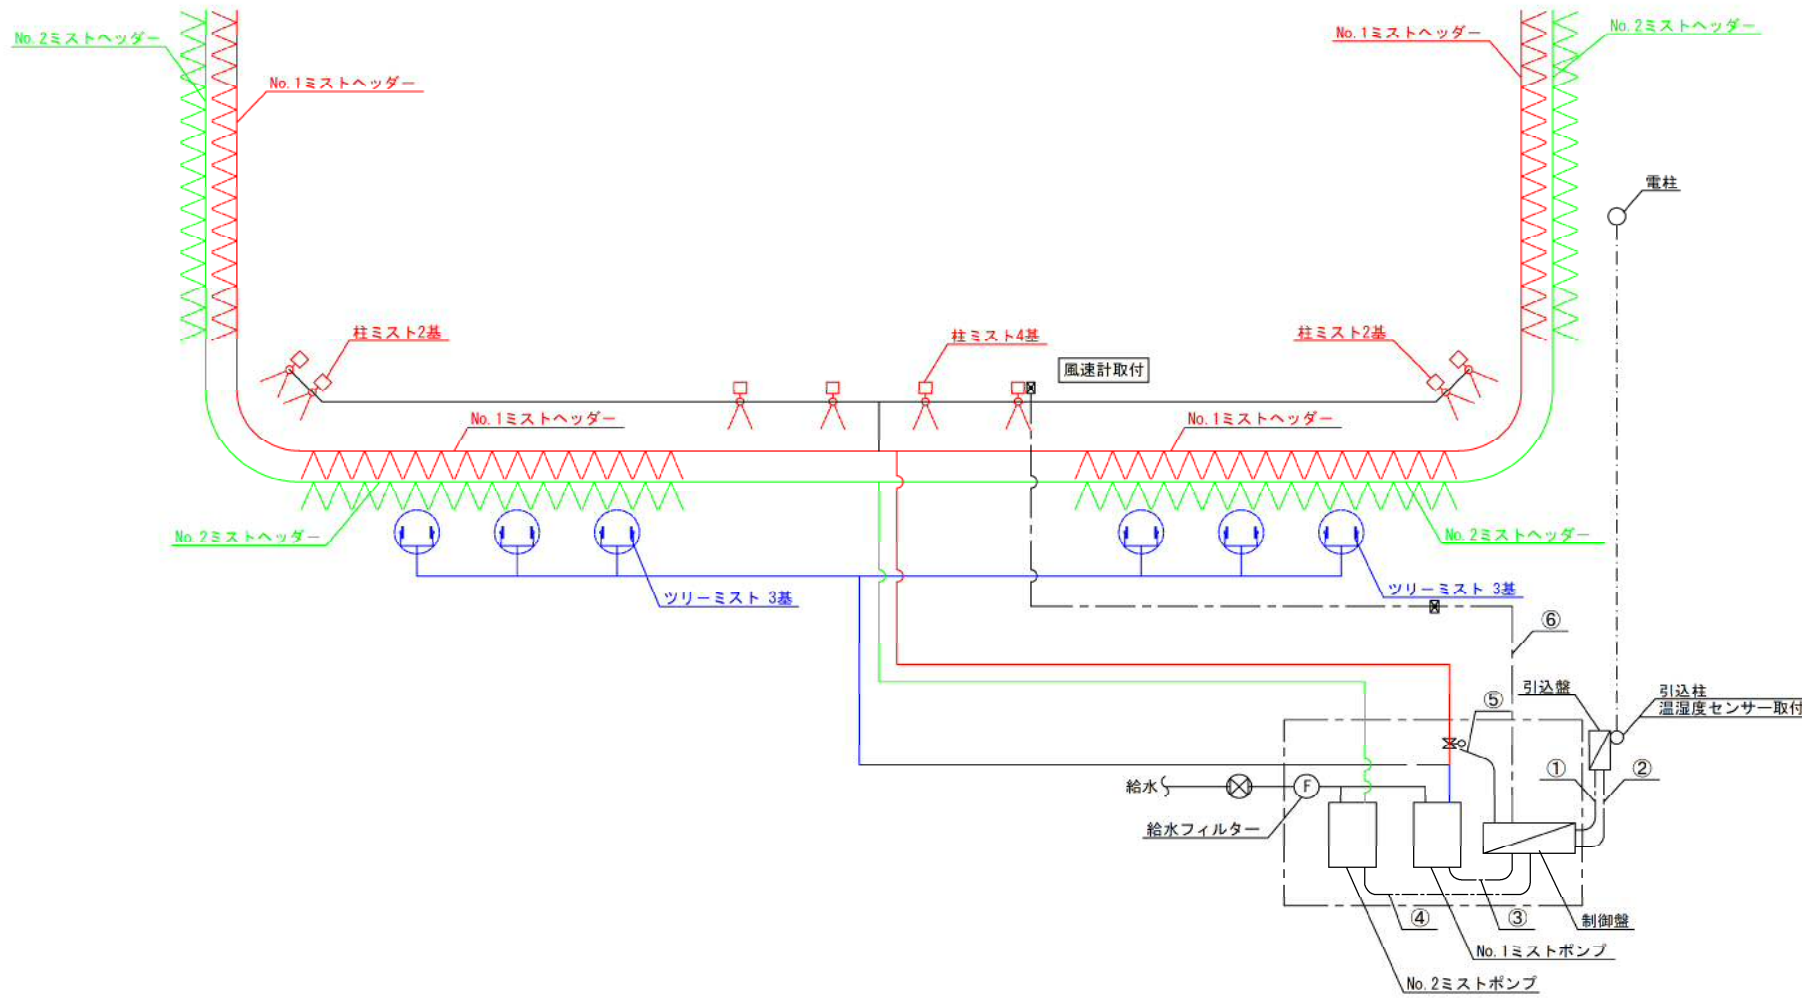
No. 2ミストヘッダー
No. 1ミストヘッダー
No. 1ミストヘッダー
No. 2ミストヘッダー
電柱
柱ミスト2基
柱ミスト4基
柱ミスト2基
風速計取付
No. 1ミストヘッダー
No. 1ミストヘッダー
No. 2ミストヘッダー
No. 2ミストヘッダー
ツリーミスト 3基
ツリーミスト 3基
⑥
引込盤
引込柱
温湿度センサー取付
⑤
①
②
給水
F
給水フィルター
④
③
制御盤
No. 1ミストポンプ
No. 2ミストポンプ